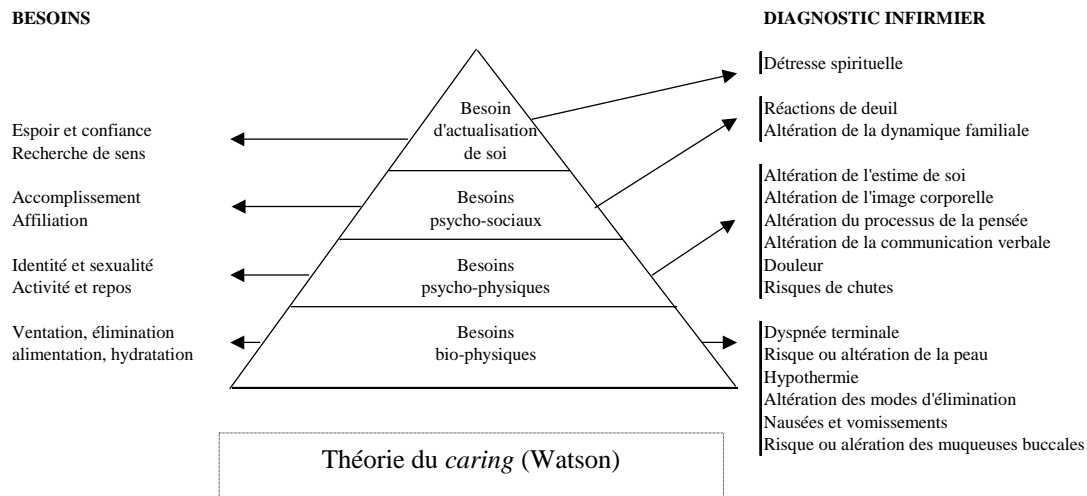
BESOINS

DIAGNOSTIC INFIRMIER

Détresse spirituelle

Besoin d'actualisation de soi

Réactions de deuil
Altération de la dynamique familiale

Espoir et confiance
Recherche de sens

Altération de l'estime de soi
Altération de l'image corporelle
Altération du processus de la pensée
Altération de la communication verbale
Douleur
Risques de chutes

Accomplissement
Affiliation

Besoins psycho-sociaux

Identité et sexualité
Activité et repos

Besoins psycho-physiques

Ventation, élimination
alimentation, hydratation

Besoins bio-physiques

Dyspnée terminale
Risque ou altération de la peau
Hypothermie
Altération des modes d'élimination
Nausées et vomissements
Risque ou alération des muqueuses buccales

Théorie du *caring* (Watson)